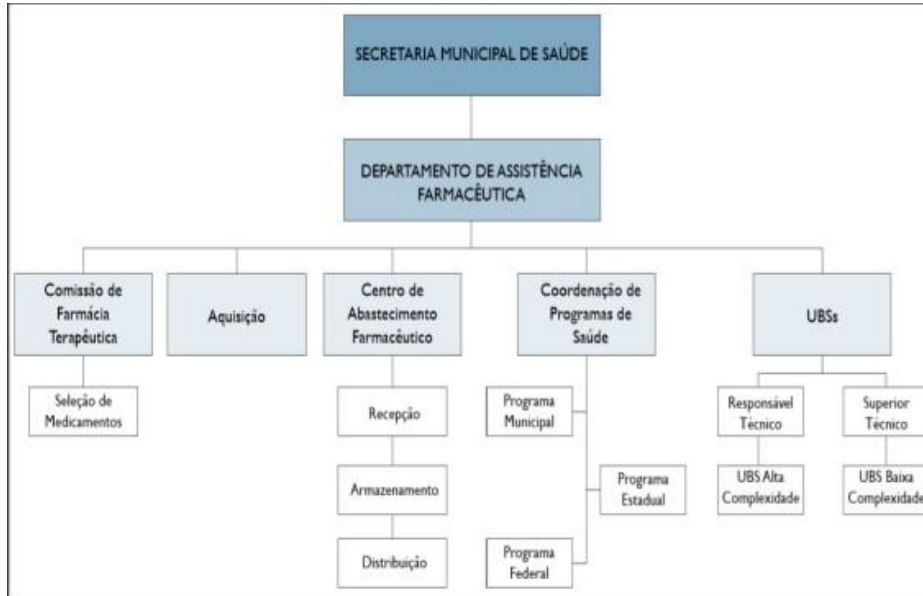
SECRETARIA MUNICIPAL DE SAÚDE

DEPARTAMENTO DE ASSISTÊNCIA FARMACÊUTICA

Comissão de Farmácia Terapêutica

Seleção de Medicamentos

Aquisição

Centro de Abastecimento Farmacêutico

Recepção

Armazenamento

Distribuição

Coordenação de Programas de Saúde

Programa Municipal

Programa Estadual

Programa Federal

UBSs

Responsável Técnico

UBS Alta Complexidade

Superior Técnico

UBS Baixa Complexidade